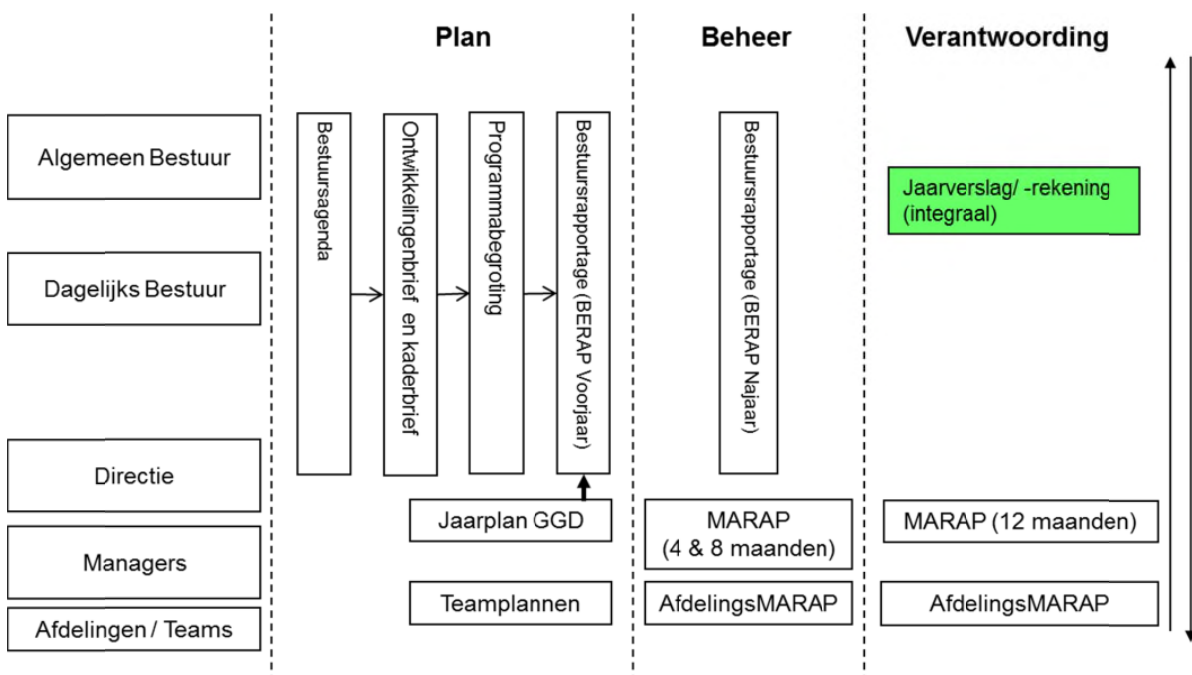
Plan

Beheer

Verantwoording

Algemeen Bestuur

Dagelijks Bestuur

Directie

Managers

Afdelingen / Teams

Bestuursagenda

Ontwikkelingenbrief en kaderbrief

Programmabegroting

Bestuursrapportage (BERAP Voorjaar)

Bestuursrapportage (BERAP Najaar)

Jaarverslag/ -rekening (integraal)

Jaarplan GGD

MARAP (4 & 8 maanden)

MARAP (12 maanden)

Teamplannen

AfdelingsMARAP

AfdelingsMARAP